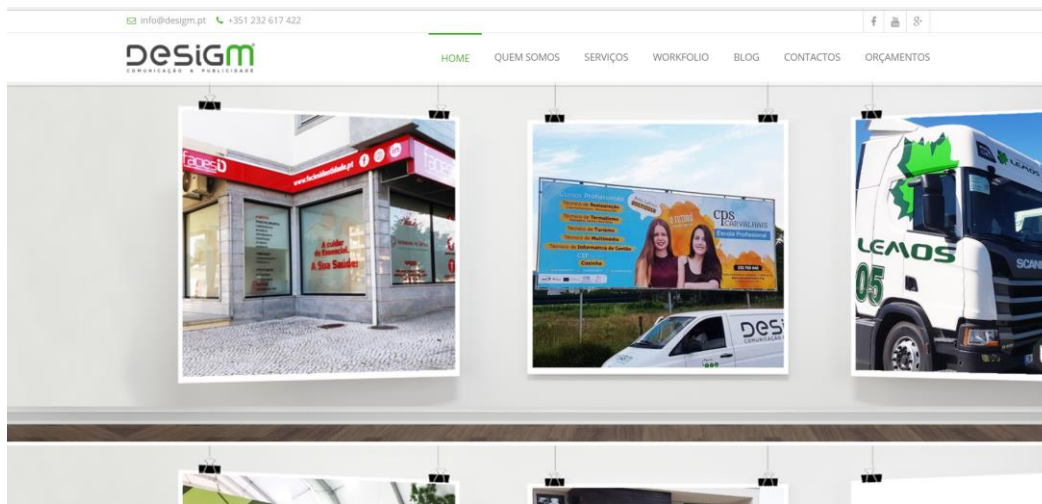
info@desigm.pt +351 232 617 422

DESIGM
COMUNICAÇÃO & PUBLICIDADE

HOME QUEM SOMOS SERVIÇOS WORKFOLIO BLOG CONTACTOS ORÇAMENTOS

www.facesdasaude.pt
A cuidar da Sua Saúde

cps CARVALHAIS
Escola Profissional
Cozinha

DESI
COMUNICAÇÃO

LEMOS
05
SCANI